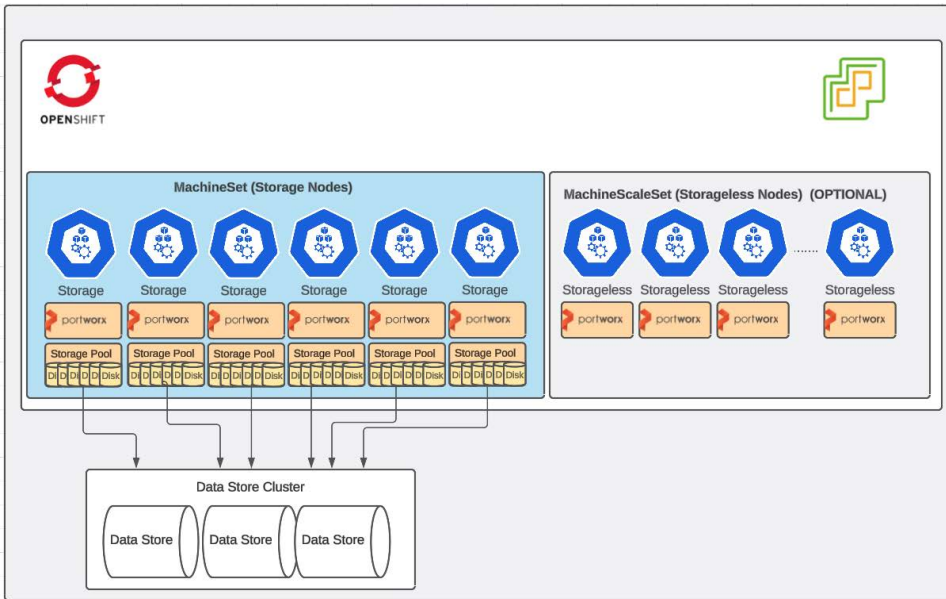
OPENSHIFT

MachineSet (Storage Nodes)

Storage Storage Storage Storage Storage Storage

portworx portworx portworx portworx portworx portworx

Storage Pool Storage Pool Storage Pool Storage Pool Storage Pool Storage Pool

Di Di Di Di Disk Di Di Di Di Disk Di Di Di Di Disk Di Di Di Di Disk Di Di Di Di Disk Di Di Di Di Disk

MachineScaleSet (Storageless Nodes) (OPTIONAL)

Storageless Storageless Storageless ........ Storageless

portworx portworx portworx portworx

Data Store Cluster

Data Store Data Store Data Store